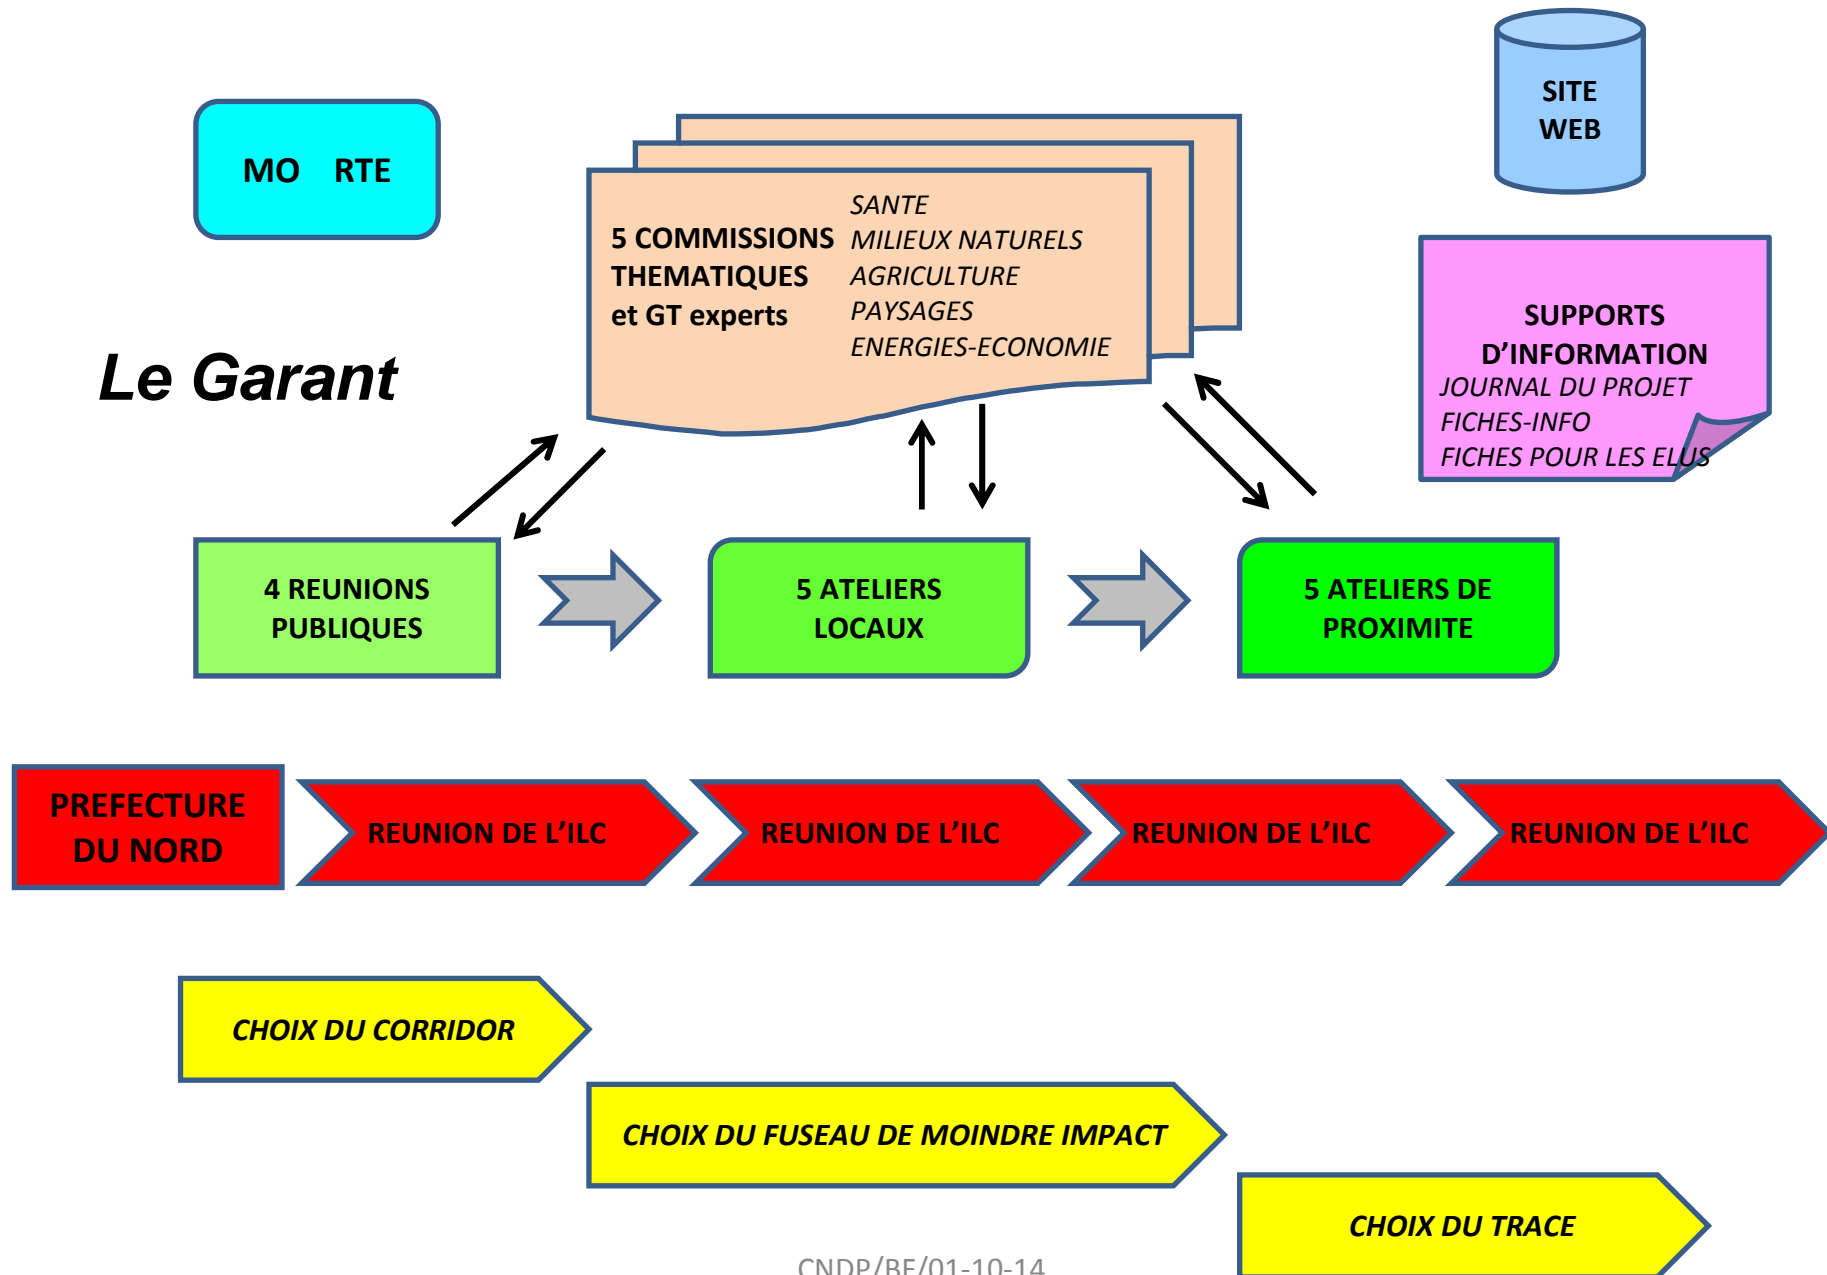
MO RTE

SITE WEB

5 COMMISSIONS THEMATIQUES et GT experts

SANTE
MILIEUX NATURELS
AGRICULTURE
PAYSAGES
ENERGIES-ECONOMIE

Le Garant

SUPPORTS D'INFORMATION
JOURNAL DU PROJET
FICHES-INFO
FICHES POUR LES ELUS

4 REUNIONS PUBLIQUES

5 ATELIERS LOCAUX

5 ATELIERS DE PROXIMITE

PREFECTURE DU NORD

REUNION DE L'ILC

REUNION DE L'ILC

REUNION DE L'ILC

REUNION DE L'ILC

CHOIX DU CORRIDOR

CHOIX DU FUSEAU DE MOINDRE IMPACT

CHOIX DU TRACE

CNDP/BF/01-10-14